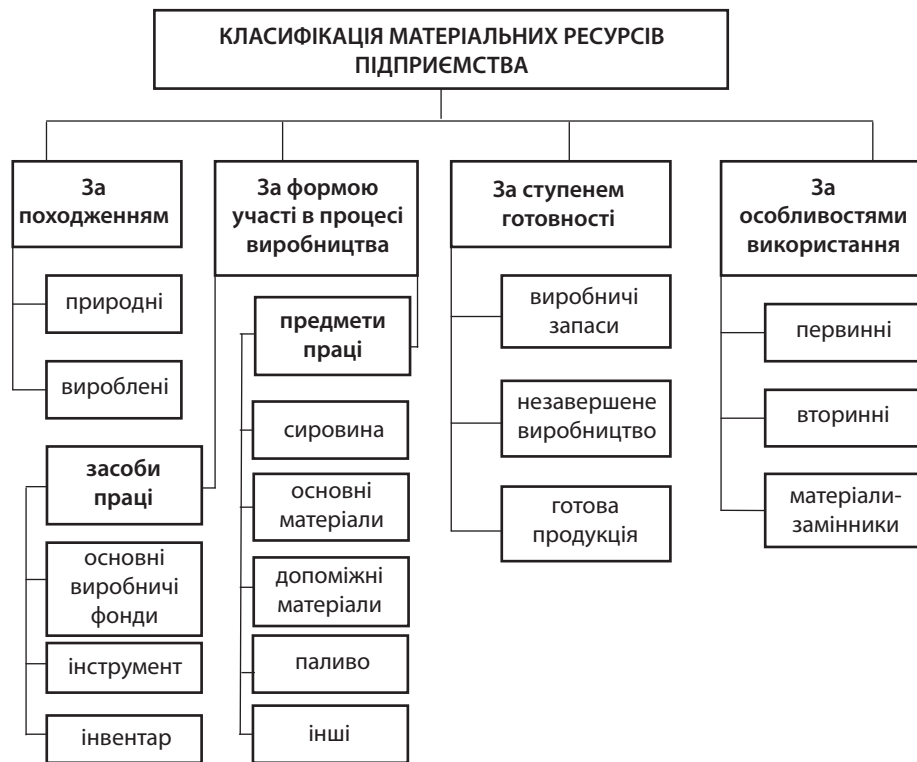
КЛАСИФІКАЦІЯ МАТЕРІАЛЬНИХ РЕСУРСІВ ПІДПРИЄМСТВА

За походженням

природні

вироблені

За формою участі в процесі виробництва

засоби праці

основні виробничі фонди

інструмент

інвентар

предмети праці

сировина

основні матеріали

допоміжні матеріали

паливо

інші

За ступенем готовності

виробничі запаси

незавершене виробництво

готова продукція

За особливостями використання

первинні

вторинні

матеріали-замінники